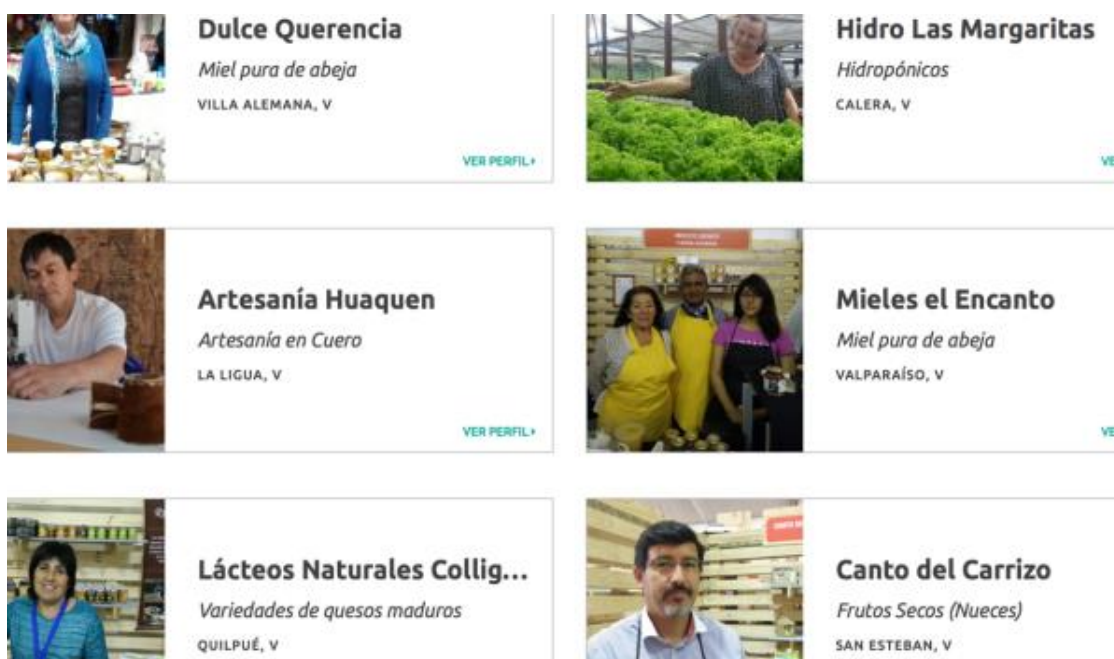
Dulce Querencia
Miel pura de abeja
VILLA ALEMANA, V
VER PERFIL ›

Hidro Las Margaritas
Hidropónicos
CALERA, V
VE

Artesanía Huaquen
Artesanía en Cuero
LA LIGUA, V
VER PERFIL ›

Mieles el Encanto
Miel pura de abeja
VALPARAÍSO, V
VE

Lácteos Naturales Collig...
Variedades de quesos maduros
QUILPUÉ, V

Canto del Carrizo
Frutos Secos (Nueces)
SAN ESTEBAN, V